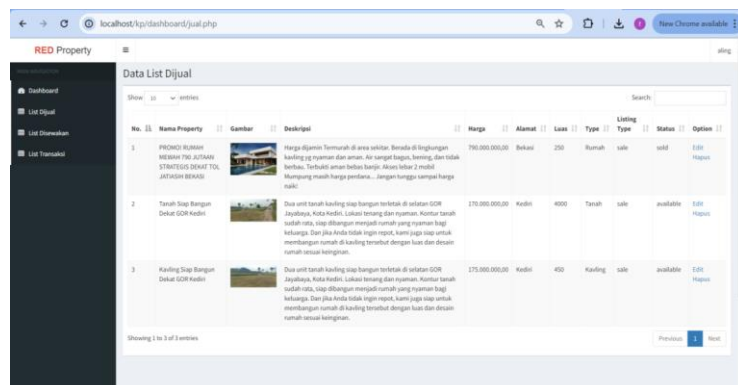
localhost/kp/dashboard/jual.php

New Chrome available

RED Property

aling

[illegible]

Dashboard

List Dijual

List Disewakan

List Transaksi

Data List Dijual

Show 10 entries

Search:

| No. | Nama Property | Gambar | Deskripsi | Harga | Alamat | Luas | Type | Listing Type | Status | Option |
|---|---|---|---|---|---|---|---|---|---|---|
| 1 | PROMO RUMAH MEWAH 790 JUTAAN STRATEGIS DEKAT TOL JATIASIH BEKASI | | Harga dijamin Termurah di area sekitar. Berada di lingkungan kavling yg nyaman dan aman. Air sangat bagus, bening, dan tidak berbau. Terbukti aman bebas banjir. Akses lebar 2 mobil Mumpung masih harga perdana... Jangan tunggu sampai harga naik! | 790.000.000,00 | Bekasi | 250 | Rumah | sale | sold | Edit Hapus |
| 2 | Tanah Siap Bangun Dekat GOR Kediri | | Dua unit tanah kavling siap bangun terletak di selatan GOR Jayabaya, Kota Kediri. Lokasi tenang dan nyaman. Kontur tanah sudah rata, siap dibangun menjadi rumah yang nyaman bagi keluarga. Dan jika Anda tidak ingin repot, kami juga siap untuk membangun rumah di kavling tersebut dengan luas dan desain rumah sesuai keinginan. | 170.000.000,00 | Kediri | 4000 | Tanah | sale | available | Edit Hapus |
| 3 | Kavling Siap Bangun Dekat GOR Kediri | | Dua unit tanah kavling siap bangun terletak di selatan GOR Jayabaya, Kota Kediri. Lokasi tenang dan nyaman. Kontur tanah sudah rata, siap dibangun menjadi rumah yang nyaman bagi keluarga. Dan jika Anda tidak ingin repot, kami juga siap untuk membangun rumah di kavling tersebut dengan luas dan desain rumah sesuai keinginan. | 175.000.000,00 | Kediri | 450 | Kavling | sale | available | Edit Hapus |

Showing 1 to 3 of 3 entries

Previous 1 Next